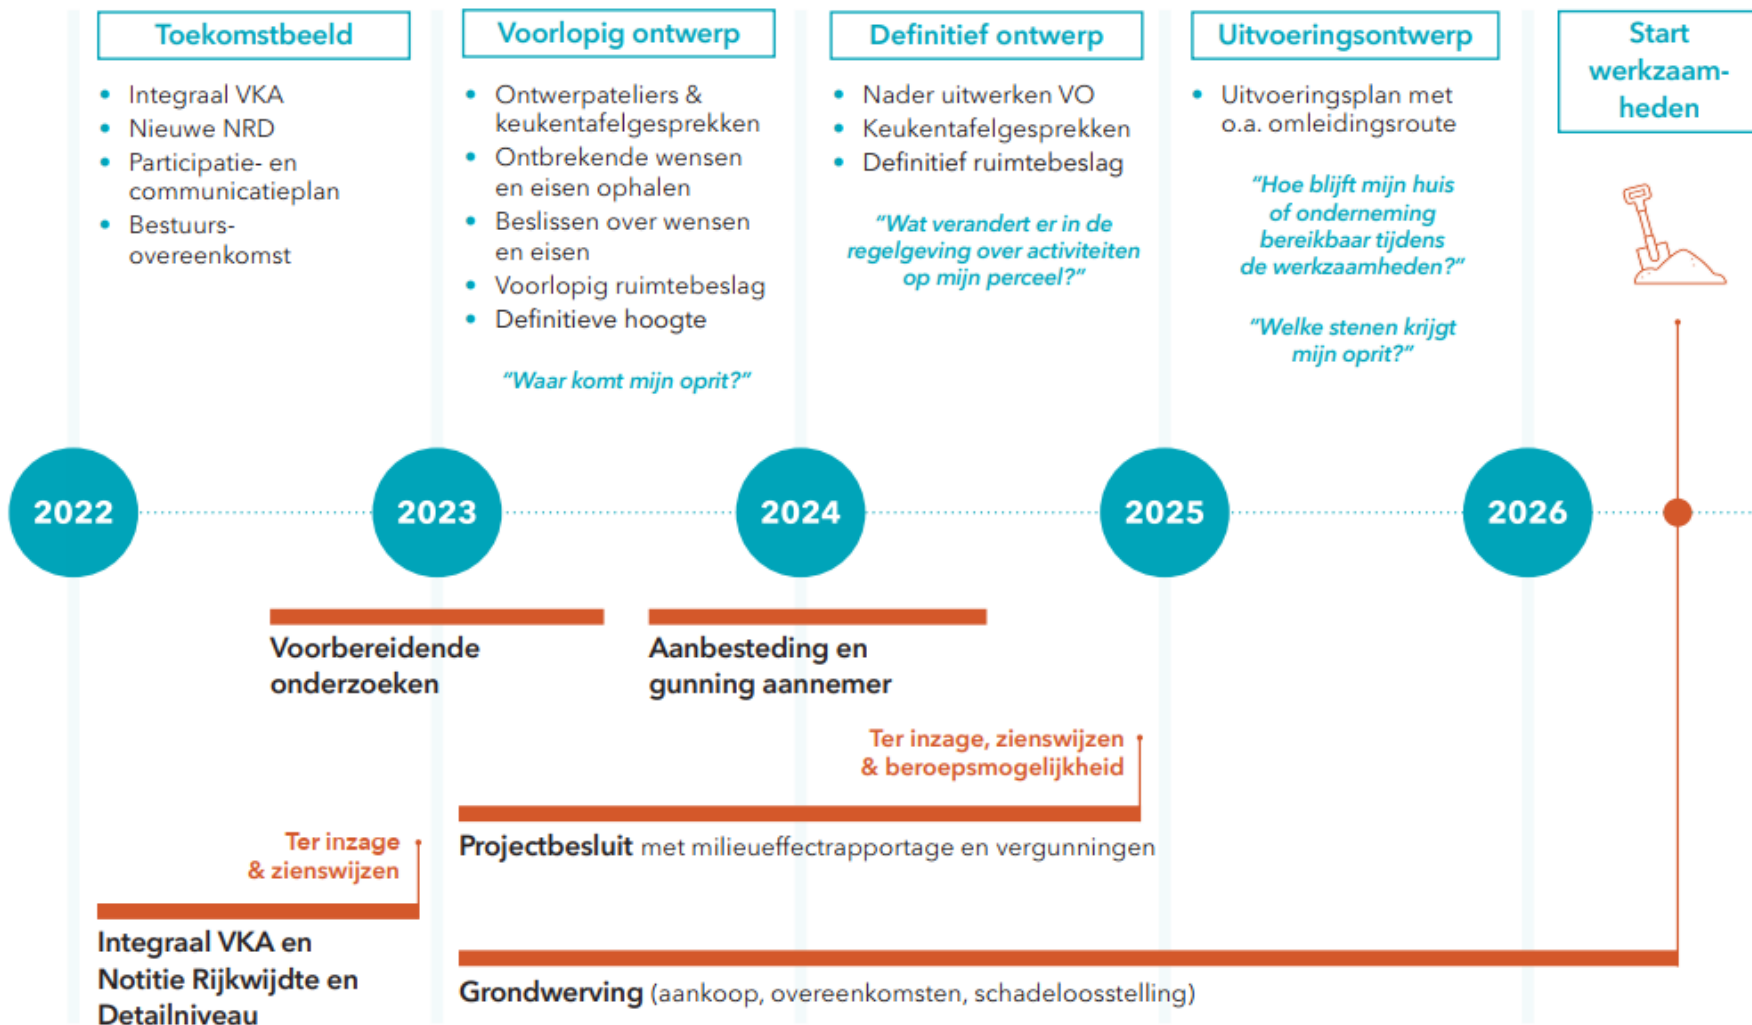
Toekomstbeeld

- Integraal VKA
- Nieuwe NRD
- Participatie- en communicatieplan
- Bestuurs-overeenkomst

Voorlopig ontwerp

- Ontwerpateliers & keukentafelgesprekken
- Ontbrekende wensen en eisen ophalen
- Beslissen over wensen en eisen
- Voorlopig ruimtebeslag
- Definitieve hoogte

"Waar komt mijn oprit?"

Definitief ontwerp

- Nader uitwerken VO
- Keukentafelgesprekken
- Definitief ruimtebeslag

"Wat verandert er in de regelgeving over activiteiten op mijn perceel?"

Uitvoeringsontwerp

- Uitvoeringsplan met o.a. omleidingsroute

"Hoe blijft mijn huis of onderneming bereikbaar tijdens de werkzaamheden?"

"Welke stenen krijgt mijn oprit?"

Start werkzaam-heden

2022

2023

2024

2025

2026

Voorbereidende onderzoeken

Aanbesteding en gunning aannemer

Ter inzage, zienswijzen & beroepsmogelijkheid

Projectbesluit met milieueffectrapportage en vergunningen

Ter inzage & zienswijzen

Integraal VKA en Notitie Rijkwijdte en Detailniveau

Grondwerving (aankoop, overeenkomsten, schadeloosstelling)